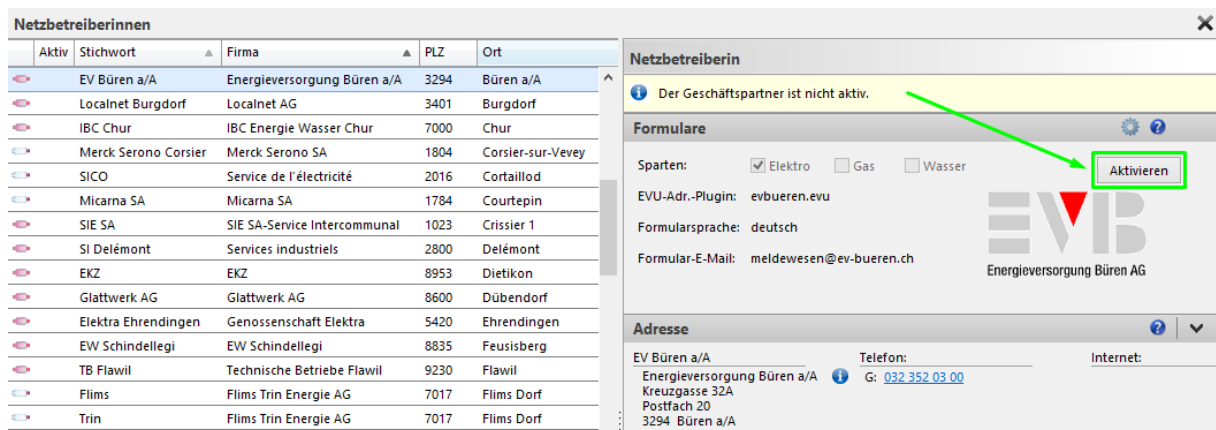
Netzbetreiberinnen

| Aktiv | Stichwort | Firma | PLZ | Ort |
|---|---|---|---|---|
| | EV Büren a/A | Energieversorgung Büren a/A | 3294 | Büren a/A |
| | Localnet Burgdorf | Localnet AG | 3401 | Burgdorf |
| | IBC Chur | IBC Energie Wasser Chur | 7000 | Chur |
| | Merck Serono Corsier | Merck Serono SA | 1804 | Corsier-sur-Vevey |
| | SICO | Service de l'électricité | 2016 | Cortaillod |
| | Micarna SA | Micarna SA | 1784 | Courtepin |
| | SIE SA | SIE SA-Service Intercommunal | 1023 | Crissier 1 |
| | SI Delémont | Services industriels | 2800 | Delémont |
| | EKZ | EKZ | 8953 | Dietikon |
| | Glattwerk AG | Glattwerk AG | 8600 | Dübendorf |
| | Elektra Ehrendingen | Genossenschaft Elektra | 5420 | Ehrendingen |
| | EW Schindellegi | EW Schindellegi | 8835 | Feusisberg |
| | TB Flawil | Technische Betriebe Flawil | 9230 | Flawil |
| | Flims | Flims Trin Energie AG | 7017 | Flims Dorf |
| | Trin | Flims Trin Energie AG | 7017 | Flims Dorf |

Netzbetreiberin

Der Geschäftspartner ist nicht aktiv.

Formulare

Sparten: Elektro Gas Wasser

Aktivieren

EVU-Adr.-Plugin: evbueren.evu

Formularsprache: deutsch

Formular-E-Mail: meldewesen@ev-bueren.ch

EVB
Energieversorgung Büren AG

Adresse

EV Büren a/A
Energieversorgung Büren a/A
Kreuzgasse 32A
Postfach 20
3294 Büren a/A

Telefon:
G: 032 352 03 00

Internet: